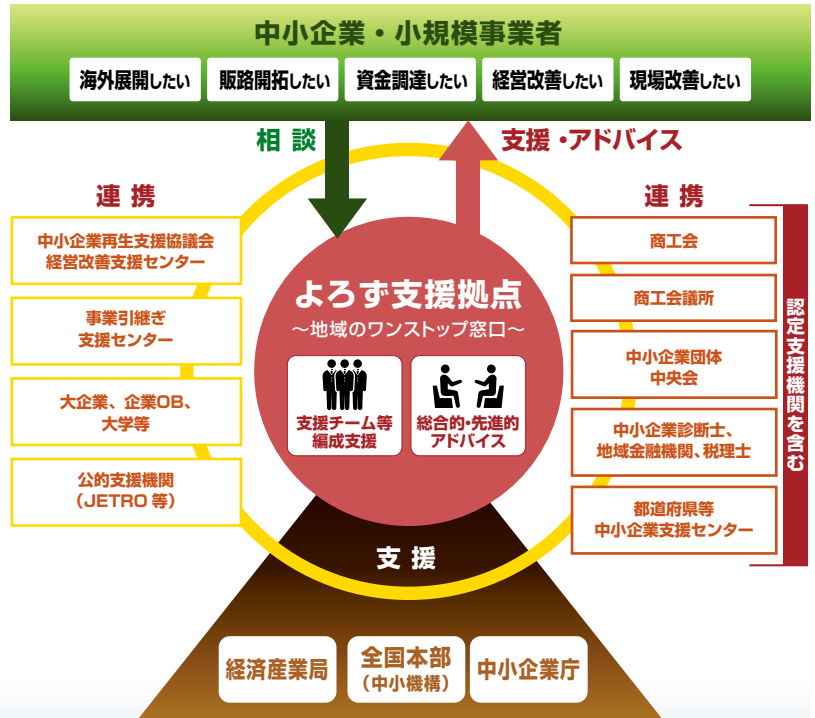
中小企業・小規模事業者

海外展開したい

販路開拓したい

資金調達したい

経営改善したい

現場改善したい

相 談

支援・アドバイス

連 携

中小企業再生支援協議会
経営改善支援センター

事業引継ぎ
支援センター

大企業、企業OB、
大学等

公的支援機関
（JETRO 等）

よろず支援拠点
〜地域のワンストップ窓口〜

支援チーム等
編成支援

総合的・先進的
アドバイス

連 携

商工会

商工会議所

中小企業団体
中央会

中小企業診断士、
地域金融機関、税理士

都道府県等
中小企業支援センター

認定支援機関を含む

支 援

経済産業局

全国本部
（中小機構）

中小企業庁